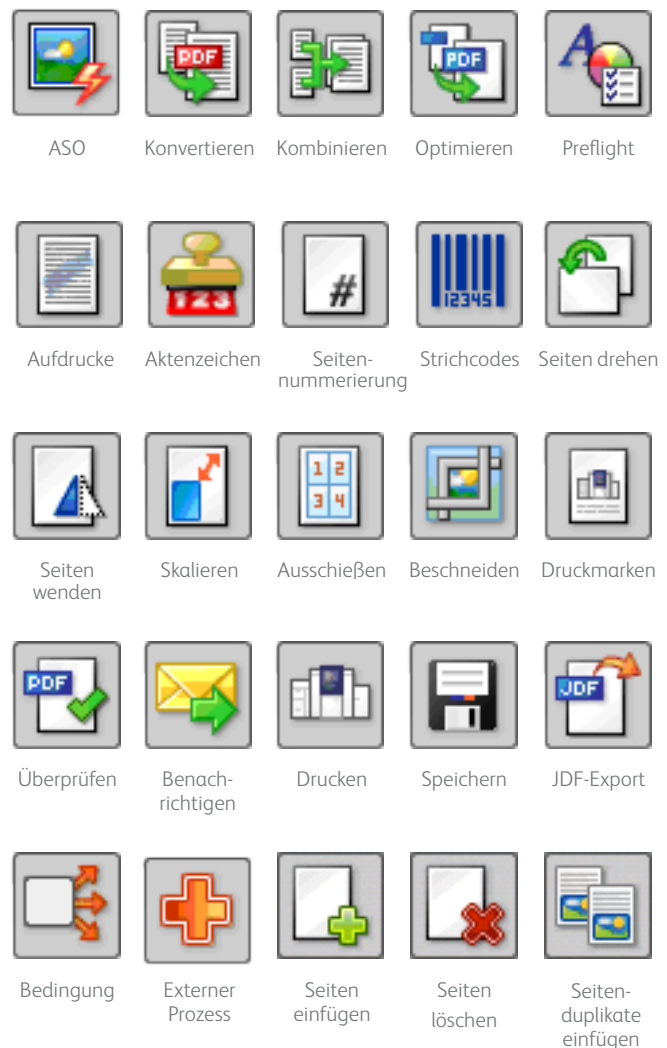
PDF

ASO

Konvertieren

Kombinieren

PDF

Optimieren

Preflight

Aufdrucke

123

Aktenzeichen

#

Seitennummerierung

12345

Strichcodes

Seiten drehen

Seiten wenden

Skalieren

1 2
3 4

Ausschießen

Beschneiden

Druckmarken

PDF

Überprüfen

Benachrichtigen

Drucken

Speichern

JDF

JDF-Export

Bedingung

Externer Prozess

Seiten einfügen

Seiten löschen

Seitenduplikate einfügen